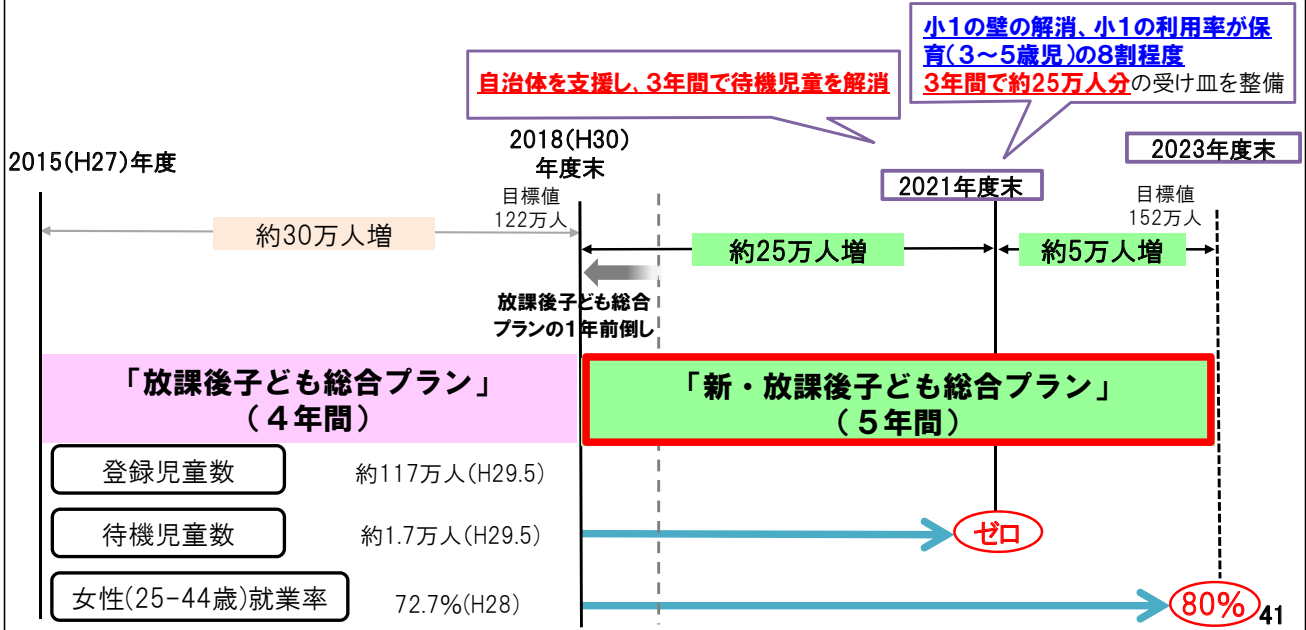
小1の壁の解消、小1の利用率が保育(3~5歳児)の8割程度
3年間で約25万人分の受け皿を整備

自治体を支援し、3年間で待機児童を解消

2015(H27)年度

2018(H30)
年度末

2021年度末

2023年度末

目標値
122万人

目標値
152万人

約30万人増

約25万人増

約5万人増

放課後子ども総合プランの1年前倒し

「放課後子ども総合プラン」
(4年間)

「新・放課後子ども総合プラン」
(5年間)

登録児童数　約117万人(H29.5)

待機児童数　約1.7万人(H29.5)　ゼロ

女性(25-44歳)就業率　72.7%(H28)　80%

41